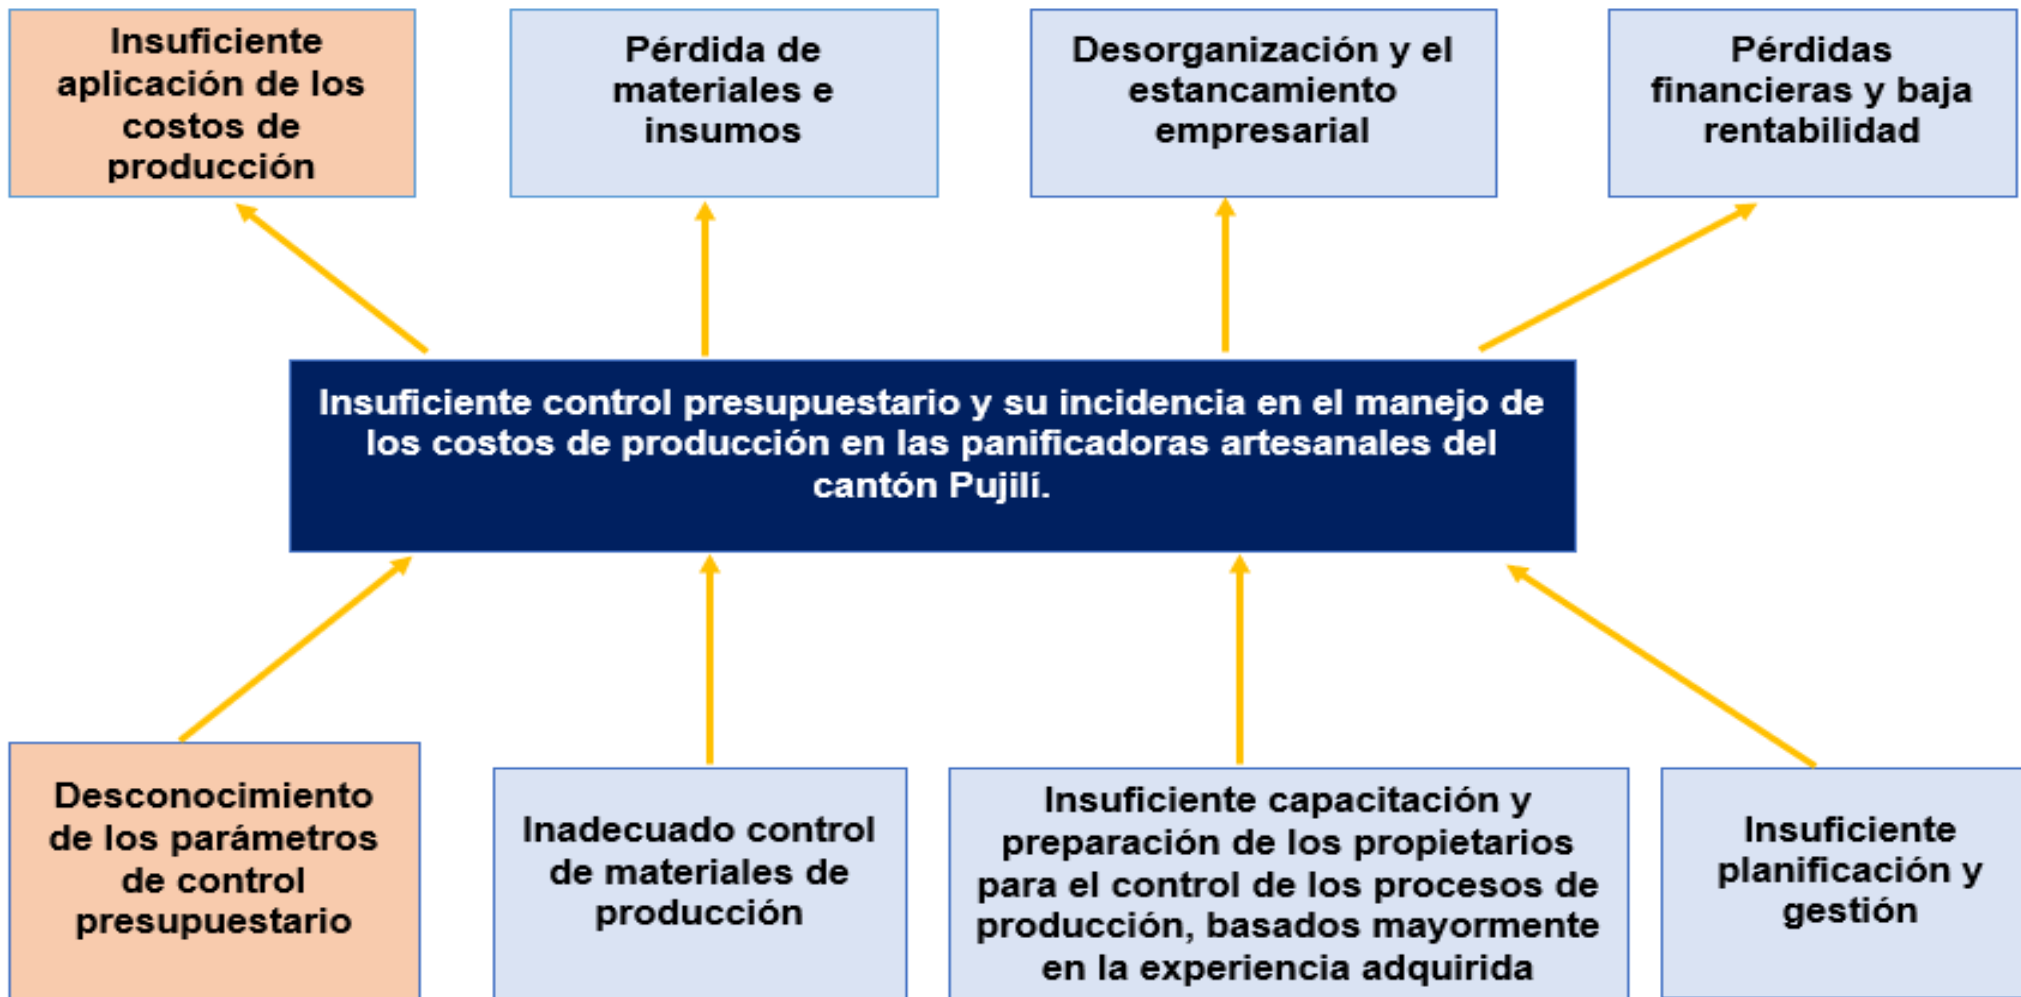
Insuficiente aplicación de los costos de producción

Pérdida de materiales e insumos

Desorganización y el estancamiento empresarial

Pérdidas financieras y baja rentabilidad

Insuficiente control presupuestario y su incidencia en el manejo de los costos de producción en las panificadoras artesanales del cantón Pujilí.

Desconocimiento de los parámetros de control presupuestario

Inadecuado control de materiales de producción

Insuficiente capacitación y preparación de los propietarios para el control de los procesos de producción, basados mayormente en la experiencia adquirida

Insuficiente planificación y gestión